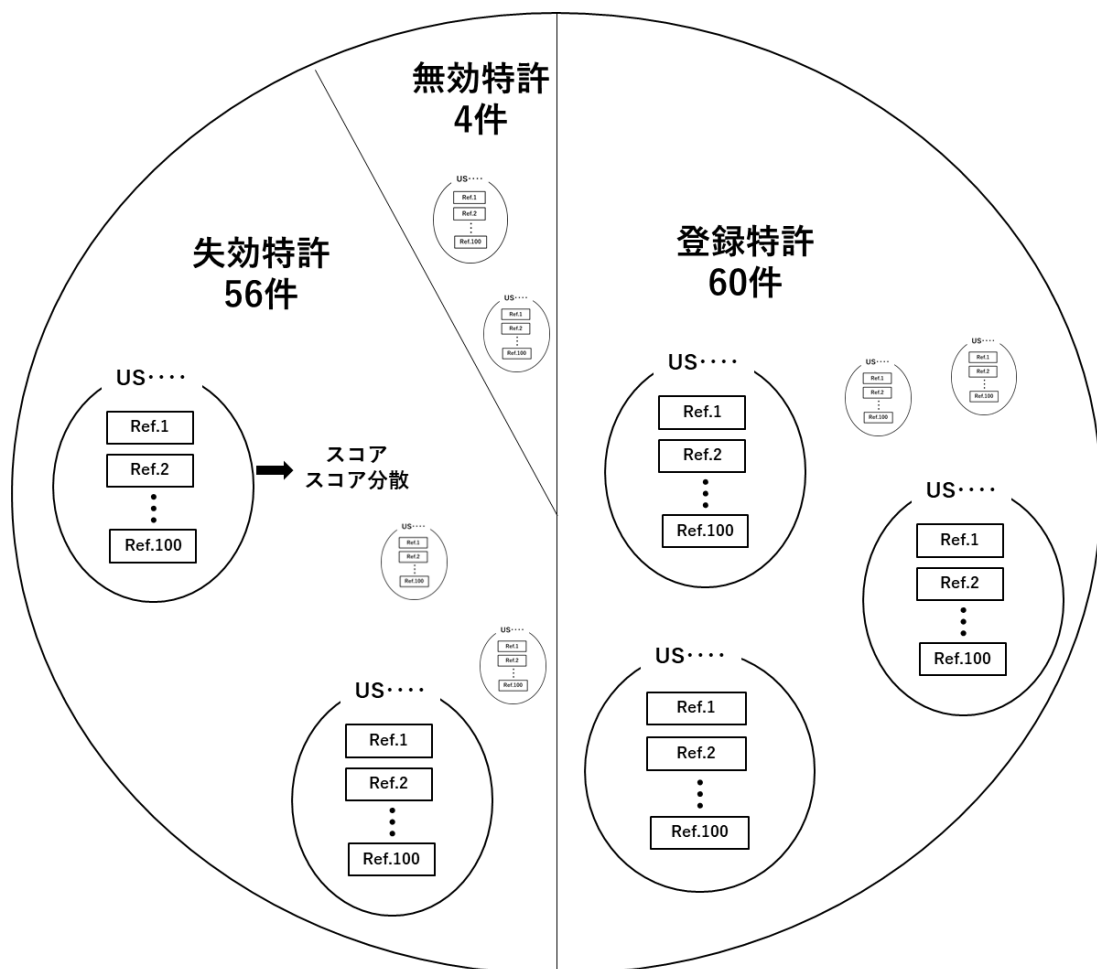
無効特許
4件

US····
Ref.1
Ref.2
Ref.100

US····
Ref.1
Ref.2
Ref.100

失効特許
56件

US····
Ref.1
Ref.2
Ref.100

スコア
スコア分散

US····
Ref.1
Ref.2
Ref.100

US····
Ref.1
Ref.2
Ref.100

US····
Ref.1
Ref.2
Ref.100

登録特許
60件

US····
Ref.1
Ref.2
Ref.100

US····
Ref.1
Ref.2
Ref.100

US····
Ref.1
Ref.2
Ref.100

US····
Ref.1
Ref.2
Ref.100

US····
Ref.1
Ref.2
Ref.100